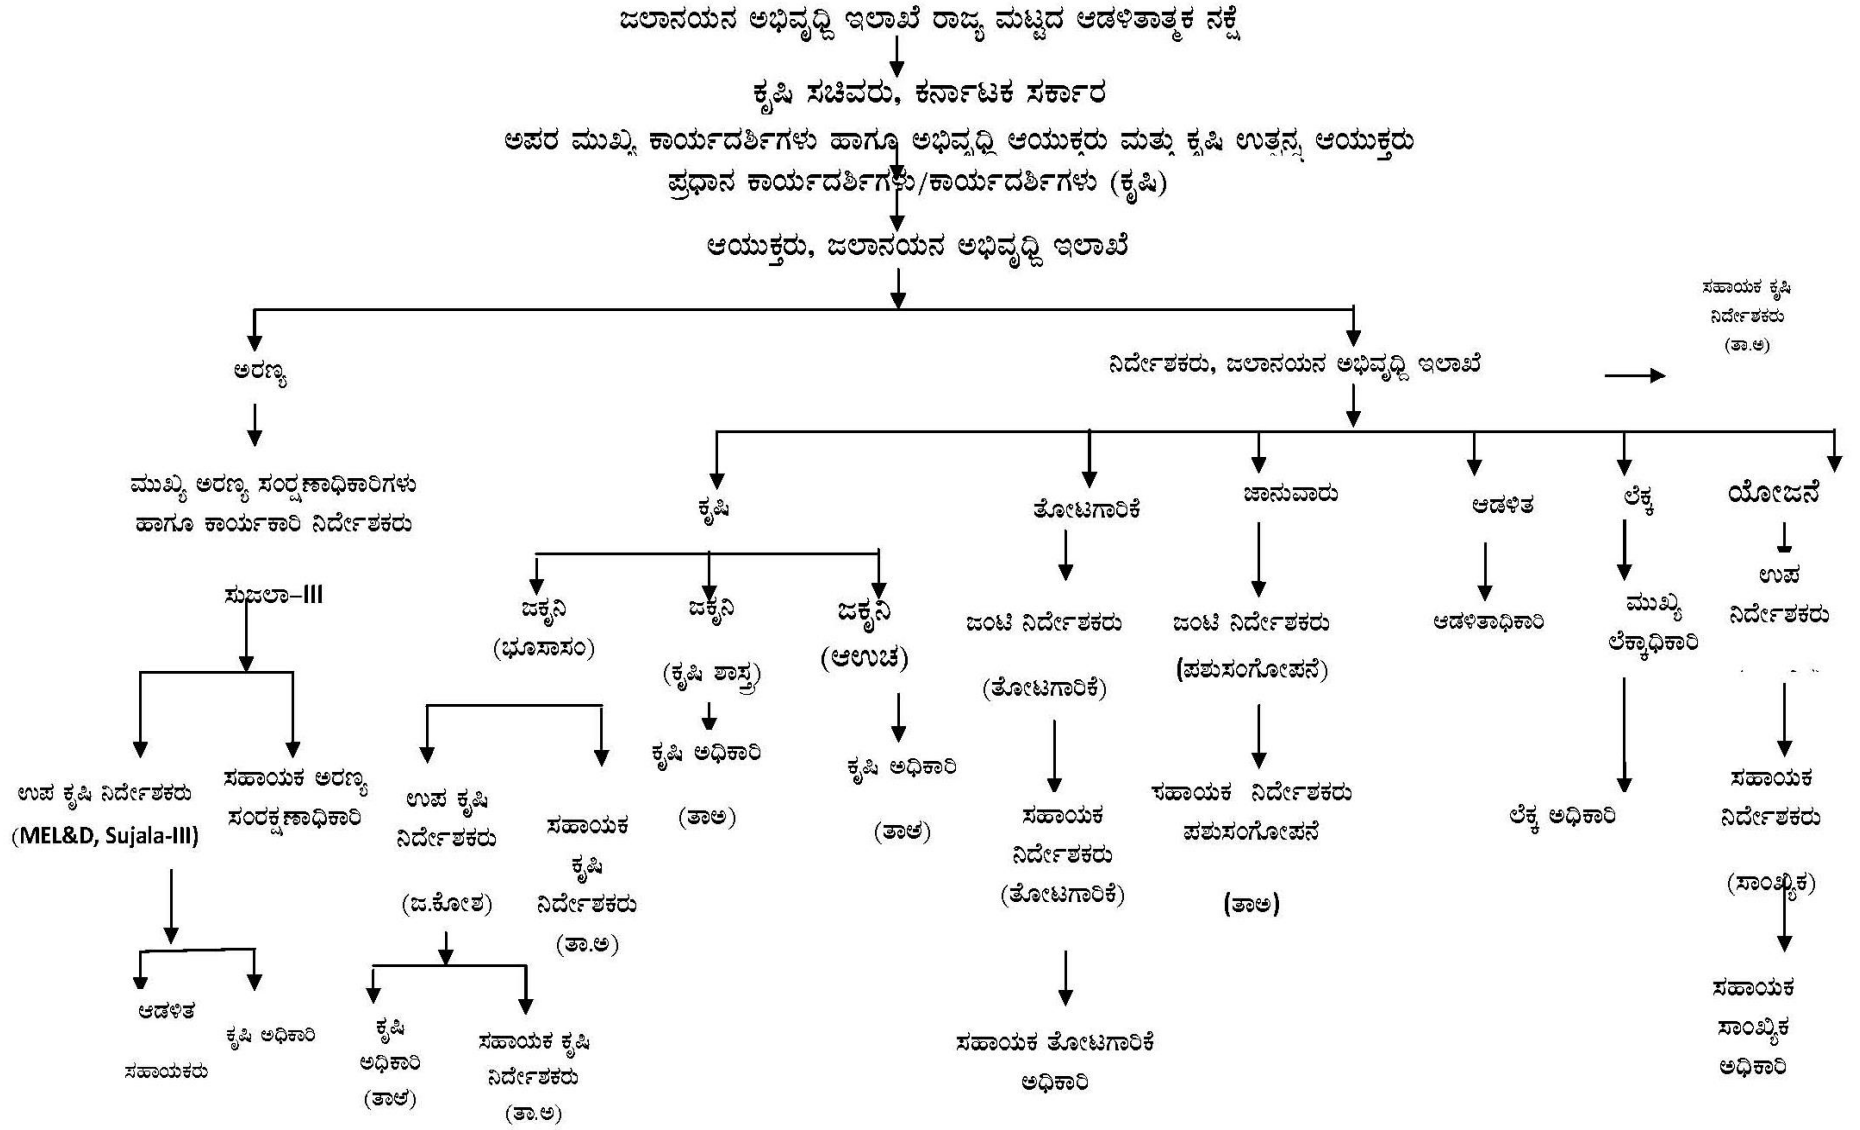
ಜಲಾನಯನ ಅಭಿವೃದ್ಧಿ ಇಲಾಖೆ ರಾಜ್ಯ ಮಟ್ಟದ ಆಡಳಿತಾತ್ಮಕ ನಕ್ಷೆ

ಕೃಷಿ ಸಚಿವರು, ಕರ್ನಾಟಕ ಸರ್ಕಾರ

ಅಪರ ಮುಖ್ಯ ಕಾರ್ಯದರ್ಶಿಗಳು ಹಾಗೂ ಅಭಿವೃದ್ಧಿ ಆಯುಕ್ತರು ಮತ್ತು ಕೃಷಿ ಉತ್ಪನ್ನ ಆಯುಕ್ತರು
ಪ್ರಧಾನ ಕಾರ್ಯದರ್ಶಿಗಳು/ಕಾರ್ಯದರ್ಶಿಗಳು (ಕೃಷಿ)

ಆಯುಕ್ತರು, ಜಲಾನಯನ ಅಭಿವೃದ್ಧಿ ಇಲಾಖೆ

ಸಹಾಯಕ ಕೃಷಿ ನಿರ್ದೇಶಕರು (ತಾ.ಅ)

ಅರಣ್ಯ

ನಿರ್ದೇಶಕರು, ಜಲಾನಯನ ಅಭಿವೃದ್ಧಿ ಇಲಾಖೆ

ಮುಖ್ಯ ಅರಣ್ಯ ಸಂರಕ್ಷಣಾಧಿಕಾರಿಗಳು ಹಾಗೂ ಕಾರ್ಯಕಾರಿ ನಿರ್ದೇಶಕರು

ಸುಜಲಾ-III

ಉಪ ಕೃಷಿ ನಿರ್ದೇಶಕರು (MEL&D, Sujala-III)

ಸಹಾಯಕ ಅರಣ್ಯ ಸಂರಕ್ಷಣಾಧಿಕಾರಿ

ಆಡಳಿತ ಸಹಾಯಕರು

ಕೃಷಿ ಅಧಿಕಾರಿ

ಕೃಷಿ

ಜಕೃನಿ (ಭೂಸಾಸಂ)

ಜಕೃನಿ (ಕೃಷಿ ಶಾಸ್ತ್ರ)

ಜಕೃನಿ (ಆಉಚ)

ಉಪ ಕೃಷಿ ನಿರ್ದೇಶಕರು (ಜ.ಕೋಶ)

ಸಹಾಯಕ ಕೃಷಿ ನಿರ್ದೇಶಕರು (ತಾ.ಅ)

ಕೃಷಿ ಅಧಿಕಾರಿ (ತಾಅ)

ಸಹಾಯಕ ಕೃಷಿ ನಿರ್ದೇಶಕರು (ತಾ.ಅ)

ಕೃಷಿ ಅಧಿಕಾರಿ (ತಾಅ)

ಕೃಷಿ ಅಧಿಕಾರಿ (ತಾಅ)

ತೋಟಗಾರಿಕೆ

ಜಂಟಿ ನಿರ್ದೇಶಕರು (ತೋಟಗಾರಿಕೆ)

ಸಹಾಯಕ ನಿರ್ದೇಶಕರು (ತೋಟಗಾರಿಕೆ)

ಸಹಾಯಕ ತೋಟಗಾರಿಕೆ ಅಧಿಕಾರಿ

ಜಾನುವಾರು

ಜಂಟಿ ನಿರ್ದೇಶಕರು (ಪಶುಸಂಗೋಪನೆ)

ಸಹಾಯಕ ನಿರ್ದೇಶಕರು ಪಶುಸಂಗೋಪನೆ

(ತಾಅ)

ಆಡಳಿತ

ಆಡಳಿತಾಧಿಕಾರಿ

ಲೆಕ್ಕ

ಮುಖ್ಯ ಲೆಕ್ಕಾಧಿಕಾರಿ

ಲೆಕ್ಕ ಅಧಿಕಾರಿ

ಯೋಜನೆ

ಉಪ ನಿರ್ದೇಶಕರು

ಸಹಾಯಕ ನಿರ್ದೇಶಕರು (ಸಾಂಖ್ಯಿಕ)

ಸಹಾಯಕ ಸಾಂಖ್ಯಿಕ ಅಧಿಕಾರಿ